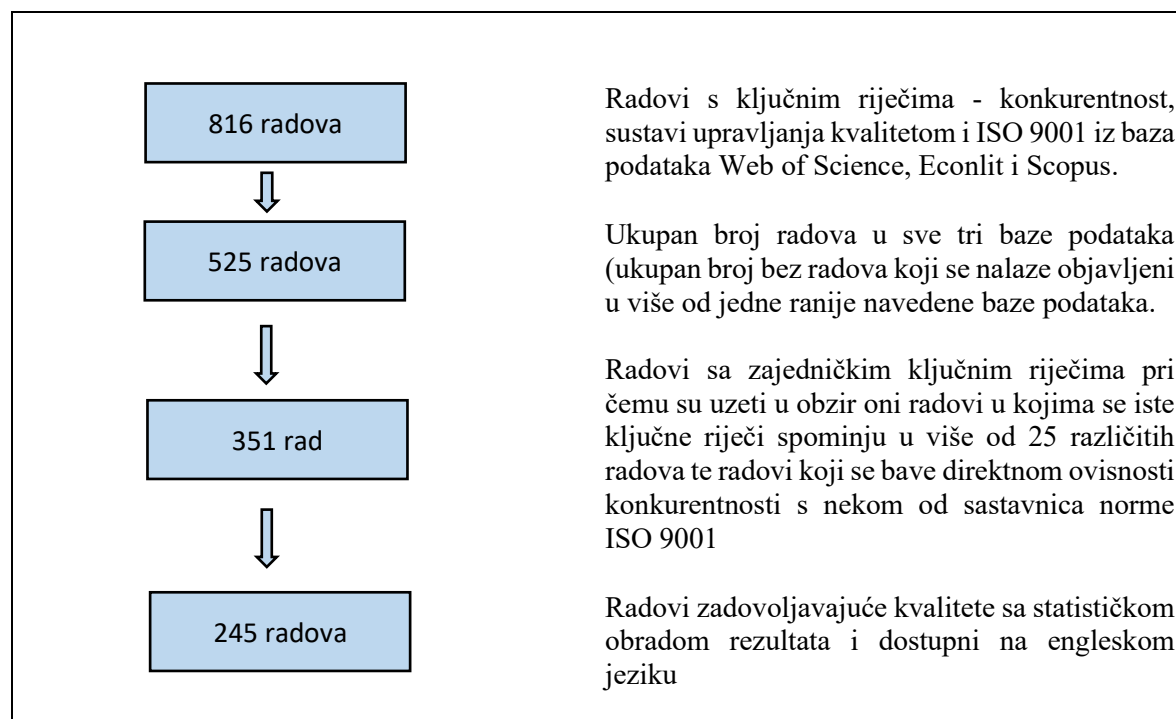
816 radova

Radovi s ključnim riječima - konkurentnost, sustavi upravljanja kvalitetom i ISO 9001 iz baza podataka Web of Science, Econlit i Scopus.

525 radova

Ukupan broj radova u sve tri baze podataka (ukupan broj bez radova koji se nalaze objavljeni u više od jedne ranije navedene baze podataka.

351 rad

Radovi sa zajedničkim ključnim riječima pri čemu su uzeti u obzir oni radovi u kojima se iste ključne riječi spominju u više od 25 različitih radova te radovi koji se bave direktnom ovisnosti konkurentnosti s nekom od sastavnica norme ISO 9001

245 radova

Radovi zadovoljavajuće kvalitete sa statističkom obradom rezultata i dostupni na engleskom jeziku